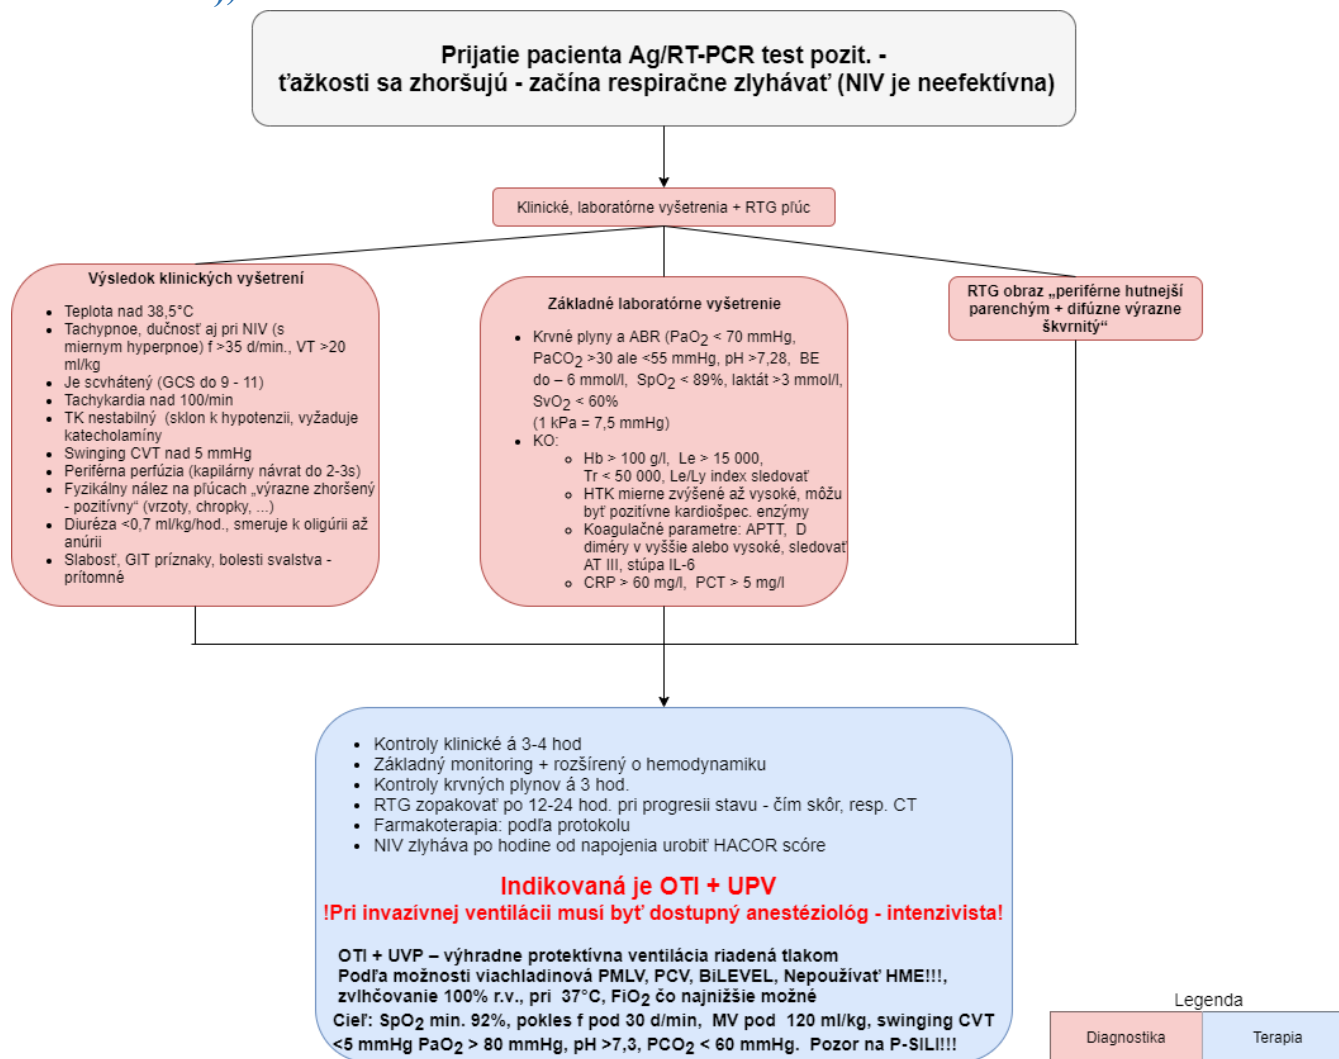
Prijatie pacienta Ag/RT-PCR test pozit. - ťažkosti sa zhoršujú - začína respiračne zlyhávať (NIV je neefektívna)

Klinické, laboratórne vyšetrenia + RTG pľúc

Výsledok klinických vyšetrení

- Teplota nad 38,5°C
- Tachypnoe, dučnosť aj pri NIV (s miernym hyperpnoe) f >35 d/min., VT >20 ml/kg
- Je scvhátený (GCS do 9 - 11)
- Tachykardia nad 100/min
- TK nestabilný (sklon k hypotenzii, vyžaduje katecholamíny
- Swinging CVT nad 5 mmHg
- Periférna perfúzia (kapilárny návrat do 2-3s)
- Fyzikálny nález na pľúcach „výrazne zhoršený - pozitívny“ (vrzoty, chropky, ...)
- Diuréza <0,7 ml/kg/hod., smeruje k oligúrii až anúrii
- Slabosť, GIT príznaky, bolesti svalstva - prítomné

Základné laboratórne vyšetrenie

- Krvné plyny a ABR ($PaO_2$ < 70 mmHg, $PaCO_2$ >30 ale <55 mmHg, pH >7,28, BE do – 6 mmol/l, $SpO_2$ < 89%, laktát >3 mmol/l, $SvO_2$ < 60% (1 kPa = 7,5 mmHg)
- KO:
  - Hb > 100 g/l, Le > 15 000, Tr < 50 000, Le/Ly index sledovať
  - HTK mierne zvýšené až vysoké, môžu byť pozitívne kardiošpec. enzýmy
  - Koagulačné parametre: APTT, D diméry v vyššie alebo vysoké, sledovať AT III, stúpa IL-6
  - CRP > 60 mg/l, PCT > 5 mg/l

RTG obraz „periférne hutnejší parenchým + difúzne výrazne škvrnitý“

- Kontroly klinické á 3-4 hod
- Základný monitoring + rozšírený o hemodynamiku
- Kontroly krvných plynov á 3 hod.
- RTG zopakovať po 12-24 hod. pri progresii stavu - čím skôr, resp. CT
- Farmakoterapia: podľa protokolu
- NIV zlyháva po hodine od napojenia urobiť HACOR scóre

Indikovaná je OTI + UPV
!Pri invazívnej ventilácii musí byť dostupný anestéziológ - intenzivista!

OTI + UVP – výhradne protektívna ventilácia riadená tlakom
Podľa možnosti viachladinová PMLV, PCV, BiLEVEL, Nepoužívať HME!!!, zvlhčovanie 100% r.v., pri 37°C, $FiO_2$ čo najnižšie možné
Cieľ: $SpO_2$ min. 92%, pokles f pod 30 d/min, MV pod 120 ml/kg, swinging CVT <5 mmHg $PaO_2$ > 80 mmHg, pH >7,3, $PCO_2$ < 60 mmHg. Pozor na P-SILI!!!

Legenda

| Diagnostika | Terapia |